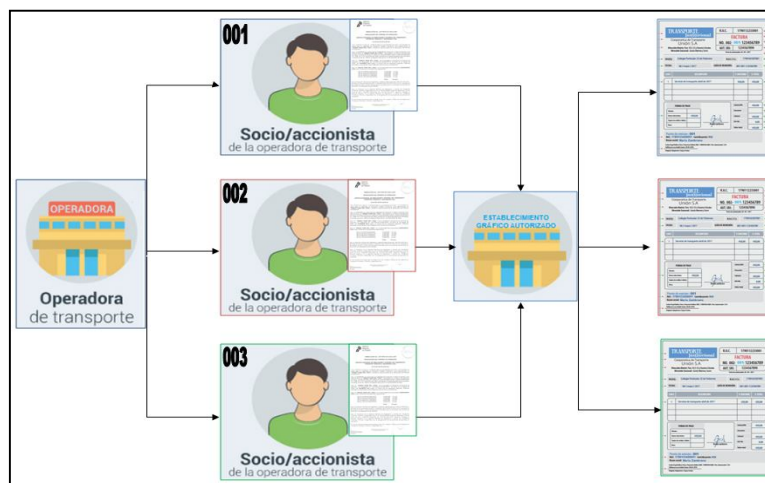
OPERADORA

Operadora de transporte

001

Socio/accionista de la operadora de transporte

002

Socio/accionista de la operadora de transporte

003

Socio/accionista de la operadora de transporte

ESTABLECIMIENTO GRÁFICO AUTORIZADO

TRANSPORTE
FACTURA

TRANSPORTE
FACTURA

TRANSPORTE
FACTURA